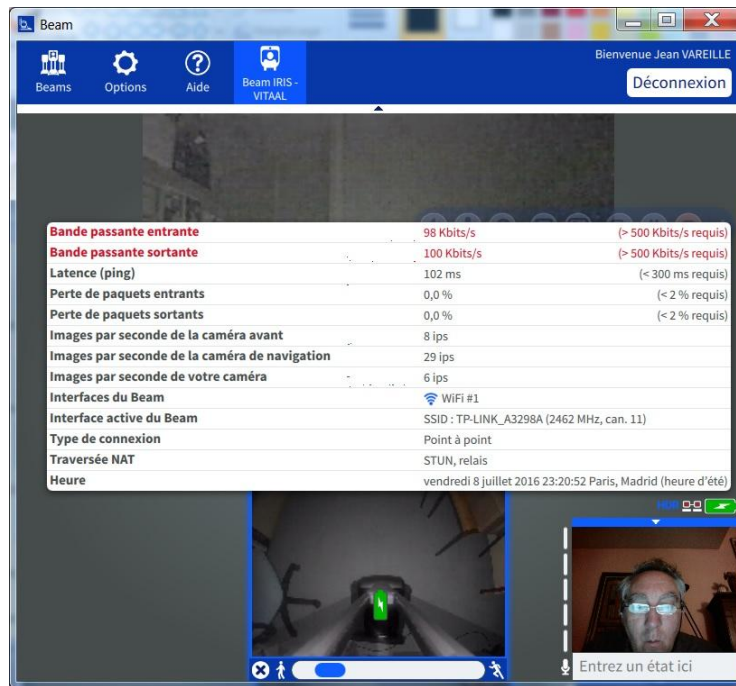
Beam

Beams Options Aide Beam IRIS - VITAAL

Bienvenue Jean VAREILLE
Déconnexion

| | | |
|---|---|---|
| Bande passante entrante | 98 Kbits/s | (> 500 Kbits/s requis) |
| Bande passante sortante | 100 Kbits/s | (> 500 Kbits/s requis) |
| Latence (ping) | 102 ms | (< 300 ms requis) |
| Perte de paquets entrants | 0,0 % | (< 2 % requis) |
| Perte de paquets sortants | 0,0 % | (< 2 % requis) |
| Images par seconde de la caméra avant | 8 ips | |
| Images par seconde de la caméra de navigation | 29 ips | |
| Images par seconde de votre caméra | 6 ips | |
| Interfaces du Beam | WiFi #1 | |
| Interface active du Beam | SSID : TP-LINK_A3298A (2462 MHz, can. 11) | |
| Type de connexion | Point à point | |
| Traversée NAT | STUN, relais | |
| Heure | vendredi 8 juillet 2016 23:20:52 Paris, Madrid (heure d'été) | |

HD

Entrez un état ici